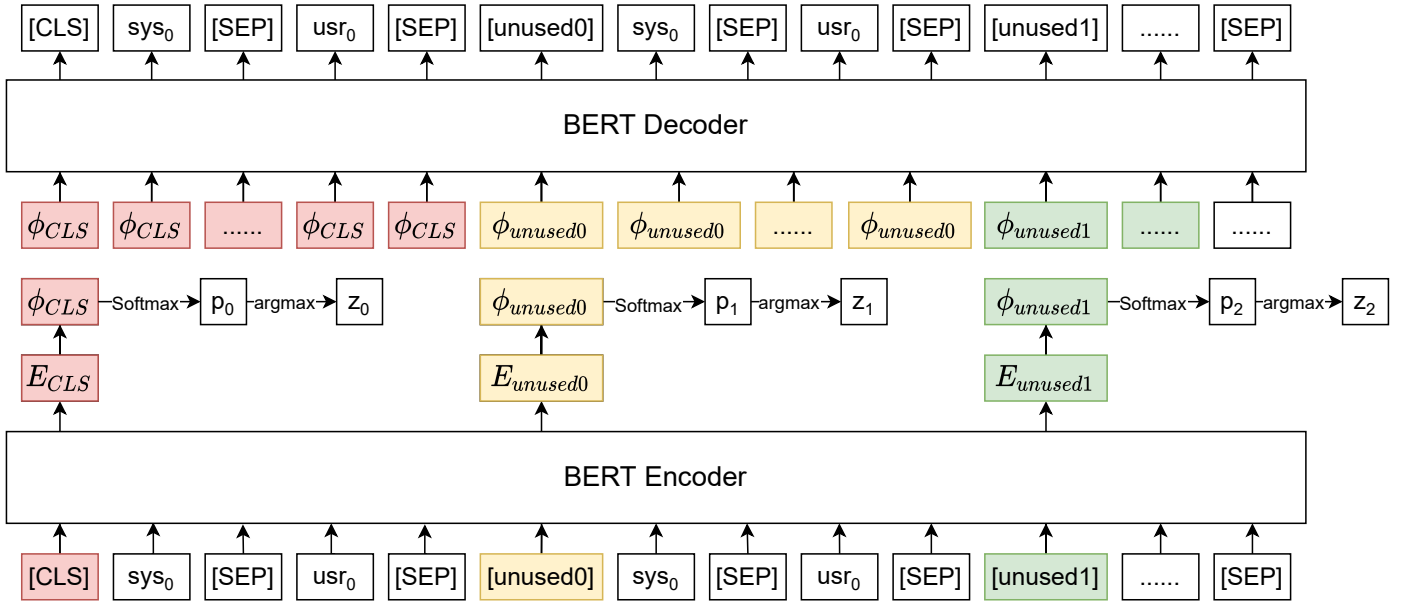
[CLS] $sys_0$ [SEP] $usr_0$ [SEP] [unused0] $sys_0$ [SEP] $usr_0$ [SEP] [unused1] ...... [SEP]

BERT Decoder

$\phi_{CLS}$ $\phi_{CLS}$ ...... $\phi_{CLS}$ $\phi_{CLS}$ $\phi_{unused0}$ $\phi_{unused0}$ ...... $\phi_{unused0}$ $\phi_{unused1}$ ...... ......

$\phi_{CLS}$ Softmax $p_0$ argmax $z_0$ $\phi_{unused0}$ Softmax $p_1$ argmax $z_1$ $\phi_{unused1}$ Softmax $p_2$ argmax $z_2$

$E_{CLS}$ $E_{unused0}$ $E_{unused1}$

BERT Encoder

[CLS] $sys_0$ [SEP] $usr_0$ [SEP] [unused0] $sys_0$ [SEP] $usr_0$ [SEP] [unused1] ...... [SEP]